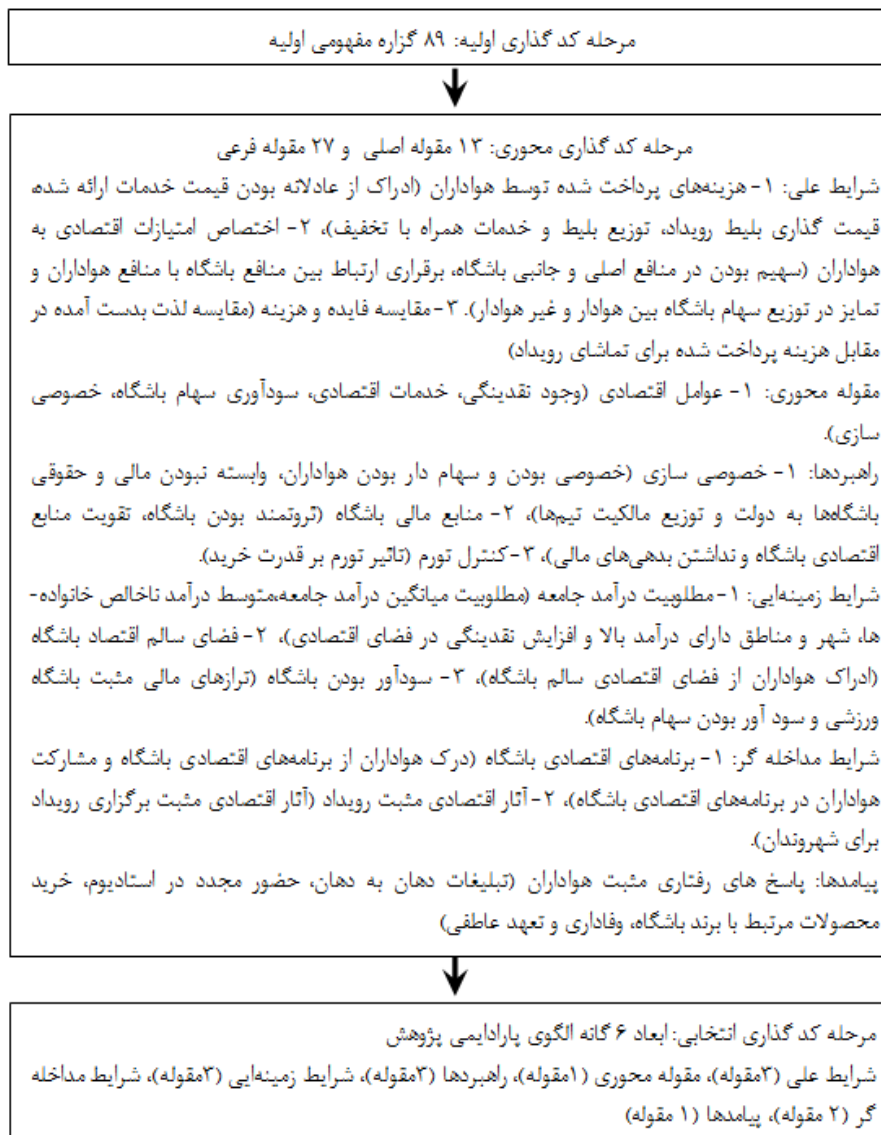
مرحله کد گذاری اولیه: ۸۹ گزاره مفهومی اولیه

مرحله کد گذاری محوری: ۱۳ مقوله اصلی و ۲۷ مقوله فرعی
شرایط علی: ۱- هزینه‌های پرداخت شده توسط هواداران (ادراک از عادلانه بودن قیمت خدمات ارائه شده قیمت گذاری بلیط رویداد، توزیع بلیط و خدمات همراه با تخفیف)، ۲- اختصاص امتیازات اقتصادی به هواداران (سهیم بودن در منافع اصلی و جانبی باشگاه، برقراری ارتباط بین منافع باشگاه با منافع هواداران و تمایز در توزیع سهام باشگاه بین هوادار و غیر هوادار). ۳- مقایسه فایده و هزینه (مقایسه لذت بدست آمده در مقابل هزینه پرداخت شده برای تماشای رویداد)
مقوله محوری: ۱- عوامل اقتصادی (وجود نقدینگی، خدمات اقتصادی، سودآوری سهام باشگاه، خصوصی سازی).
راهبردها: ۱- خصوصی سازی (خصوصی بودن و سهام دار بودن هواداران، وابسته نبودن مالی و حقوقی باشگاه‌ها به دولت و توزیع مالکیت تیم‌ها)، ۲- منابع مالی باشگاه (ثروتمند بودن باشگاه، تقویت منابع اقتصادی باشگاه و نداشتن بدهی‌های مالی)، ۳- کنترل تورم (تاثیر تورم بر قدرت خرید).
شرایط زمینه‌ایی: ۱- مطلوبیت درآمد جامعه (مطلوبیت میانگین درآمد جامعه،متوسط درآمد ناخالص خانواده-ها، شهر و مناطق دارای درآمد بالا و افزایش نقدینگی در فضای اقتصادی)، ۲- فضای سالم اقتصاد باشگاه (ادراک هواداران از فضای اقتصادی سالم باشگاه)، ۳- سودآور بودن باشگاه (ترازهای مالی مثبت باشگاه ورزشی و سود آور بودن سهام باشگاه).
شرایط مداخله گر: ۱- برنامه‌های اقتصادی باشگاه (درک هواداران از برنامه‌های اقتصادی باشگاه و مشارکت هواداران در برنامه‌های اقتصادی باشگاه)، ۲- آثار اقتصادی مثبت رویداد (آثار اقتصادی مثبت برگزاری رویداد برای شهروندان).
پیامدها: پاسخ های رفتاری مثبت هواداران (تبلیغات دهان به دهان، حضور مجدد در استادیوم، خرید محصولات مرتبط با برند باشگاه، وفاداری و تعهد عاطفی)

مرحله کد گذاری انتخابی: ابعاد ۶ گانه الگوی پارادایمی پژوهش
شرایط علی (۳مقوله)، مقوله محوری (۱مقوله)، راهبردها (۳مقوله)، شرایط زمینه‌ایی (۳مقوله)، شرایط مداخله گر (۲ مقوله)، پیامدها (۱ مقوله)